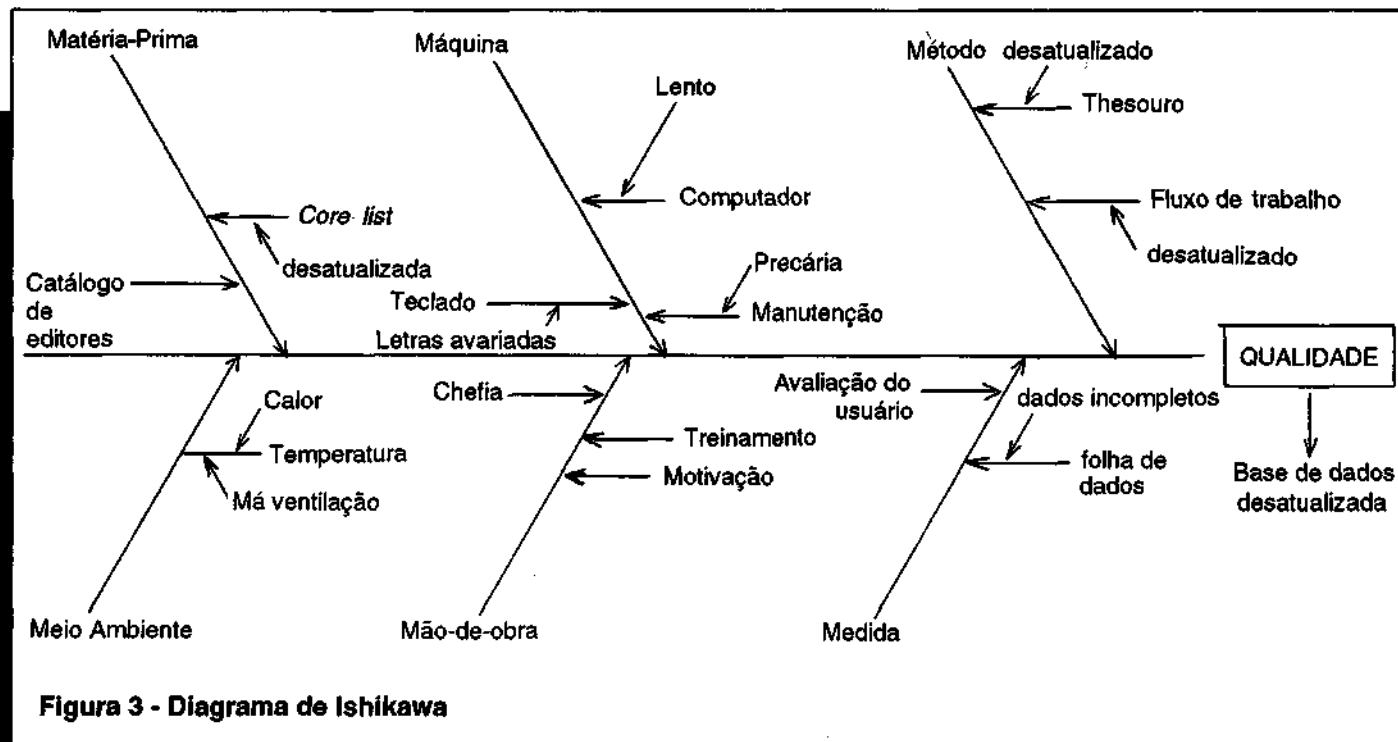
Matéria-Prima

Core list

desatualizada

Catálogo de editores

Máquina

Lento

Computador

Precária

Teclado

Manutenção

Letras avariadas

Método desatualizado

Thesouro

Fluxo de trabalho

desatualizado

QUALIDADE

Base de dados desatualizada

Calor

Temperatura

Má ventilação

Meio Ambiente

Chefia

Treinamento

Motivação

Mão-de-obra

Avaliação do usuário

dados incompletos

folha de dados

Medida

Figura 3 - Diagrama de Ishikawa